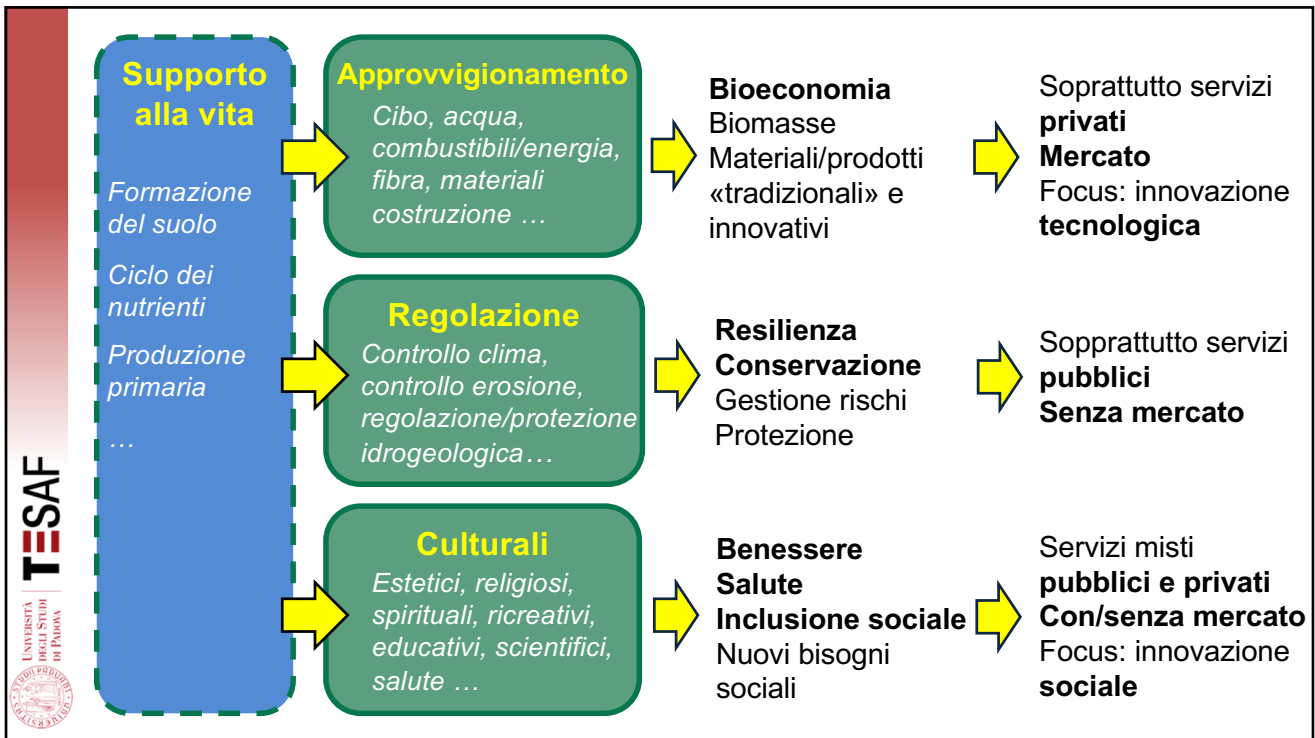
Supporto alla vita

Formazione del suolo

Ciclo dei nutrienti

Produzione primaria

…

Approvvigionamento

Cibo, acqua, combustibili/energia, fibra, materiali costruzione …

Bioeconomia
Biomasse
Materiali/prodotti «tradizionali» e innovativi

Soprattutto servizi **privati**
**Mercato**
Focus: innovazione **tecnologica**

Regolazione

Controllo clima, controllo erosione, regolazione/protezione idrogeologica…

**Resilienza**
**Conservazione**
Gestione rischi
Protezione

Soprattutto servizi **pubblici**
**Senza mercato**

Culturali

Estetici, religiosi, spirituali, ricreativi, educativi, scientifici, salute …

**Benessere**
**Salute**
**Inclusione sociale**
Nuovi bisogni sociali

Servizi misti **pubblici e privati**
**Con/senza mercato**
Focus: innovazione **sociale**

TESAF

Università degli Studi di Padova